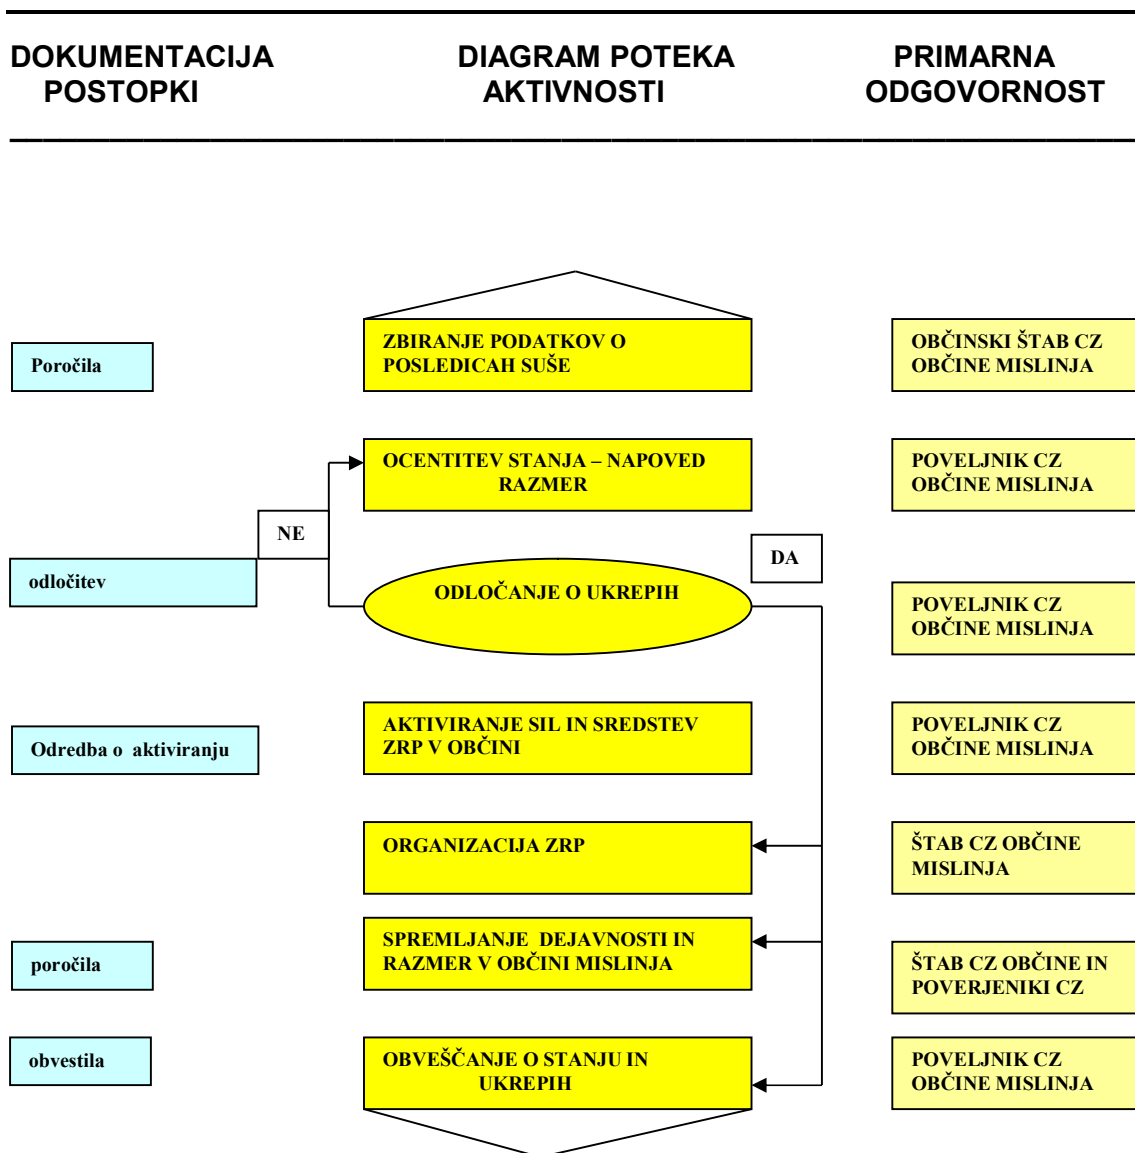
DOKUMENTACIJA POSTOPKI

DIAGRAM POTEKA AKTIVNOSTI

PRIMARNA ODGOVORNOST

Poročila

ZBIRANJE PODATKOV O POSLEDICAH SUŠE

OBČINSKI ŠTAB CZ OBČINE MISLINJA

OCENTITEV STANJA – NAPOVED RAZMER

POVELJNIK CZ OBČINE MISLINJA

NE

DA

odločitev

ODLOČANJE O UKREPIH

POVELJNIK CZ OBČINE MISLINJA

Odredba o aktiviranju

AKTIVIRANJE SIL IN SREDSTEV ZRP V OBČINI

POVELJNIK CZ OBČINE MISLINJA

ORGANIZACIJA ZRP

ŠTAB CZ OBČINE MISLINJA

poročila

SPREMLJANJE DEJAVNOSTI IN RAZMER V OBČINI MISLINJA

ŠTAB CZ OBČINE IN POVERJENIKI CZ

obvestila

OBVEŠČANJE O STANJU IN UKREPIH

POVELJNIK CZ OBČINE MISLINJA